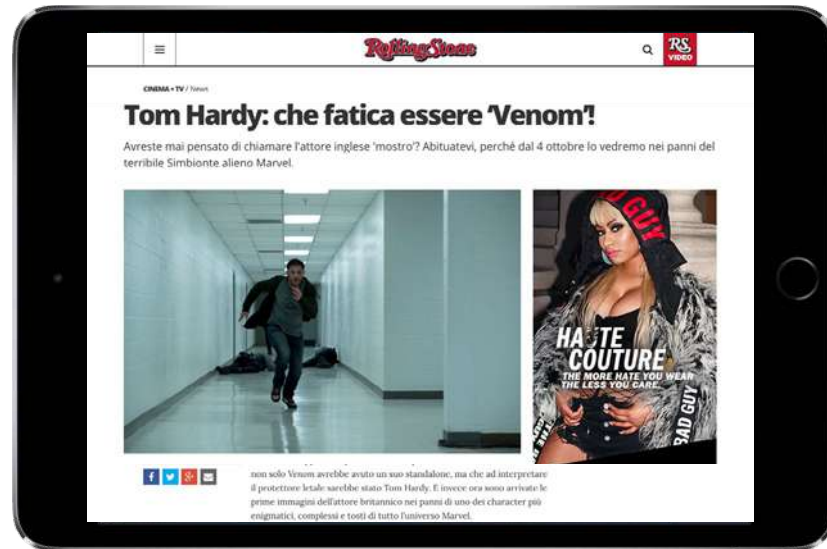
RollingStone

RS VIDEO

CINEMA + TV / News

Tom Hardy: che fatica essere 'Venom'!

Avreste mai pensato di chiamare l'attore inglese 'mostro'? Abituatevi, perché dal 4 ottobre lo vedremo nei panni del terribile Simbionte alieno Marvel.

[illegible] GUY

HATE COUTURE

THE MORE HATE YOU WEAR THE LESS YOU CARE.

BAD GUY

non solo Venom avrebbe avuto un suo standalone, ma che ad interpretare il protettore letale sarebbe stato Tom Hardy. E invece ora sono arrivate le prime immagini dell'attore britannico nei panni di uno dei character più enigmatici, complessi e tosti di tutto l'universo Marvel.